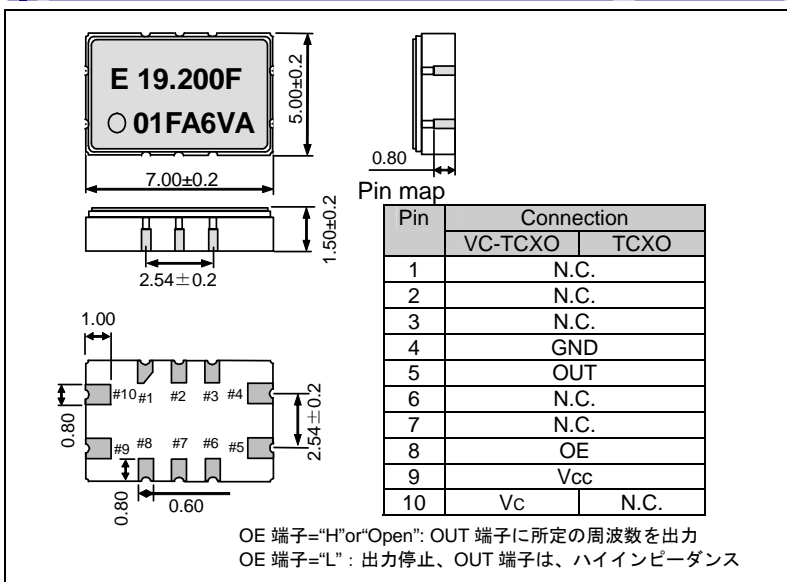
E 19.200F

○ 01FA6VA

5.00±0.2

7.00±0.2

0.80

1.50±0.2

2.54±0.2

Pin map

| Pin | Connection | |
|---|---|---|
| | VC-TCXO | TCXO |
| 1 | N.C. | |
| 2 | N.C. | |
| 3 | N.C. | |
| 4 | GND | |
| 5 | OUT | |
| 6 | N.C. | |
| 7 | N.C. | |
| 8 | OE | |
| 9 | Vcc | |
| 10 | Vc | N.C. |

1.00

#10 #1 #2 #3 #4

#9 #8 #7 #6 #5

0.80

2.54±0.2

0.80

0.60

OE 端子="H"or"Open": OUT 端子に所定の周波数を出力
OE 端子="L" : 出力停止、OUT 端子は、ハイインピーダンス